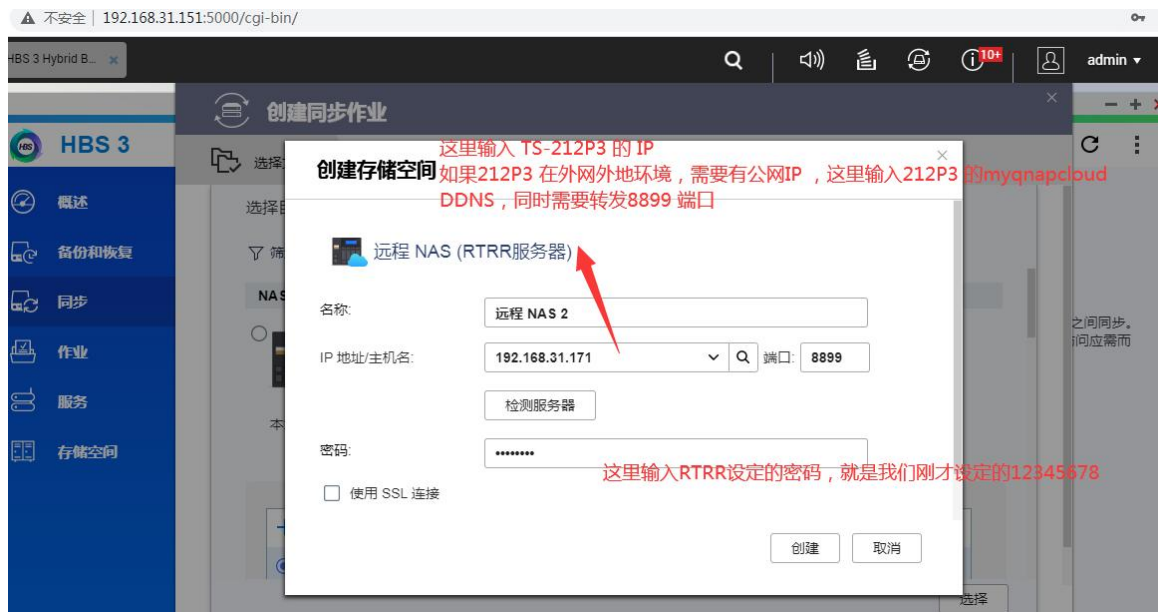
不安全 | 192.168.31.151:5000/cgi-bin/

HBS 3 Hybrid B...

10+

admin

创建同步作业

HBS 3

概述

备份和恢复

同步

作业

服务

存储空间

选择

选择目

筛

NAS

本

之间同步。
间问应需而

这里输入 TS-212P3 的 IP
如果212P3 在外网外地环境，需要有公网IP ，这里输入212P3 的myqnapcloud DDNS，同时需要转发8899 端口

创建存储空间

远程 NAS (RTRR服务器)

名称:
远程 NAS 2

IP 地址/主机名:
192.168.31.171
端口:
8899

检测服务器

密码:
••••••••

这里输入RTRR设定的密码，就是我们刚才设定的12345678

使用 SSL 连接

创建
取消

选择